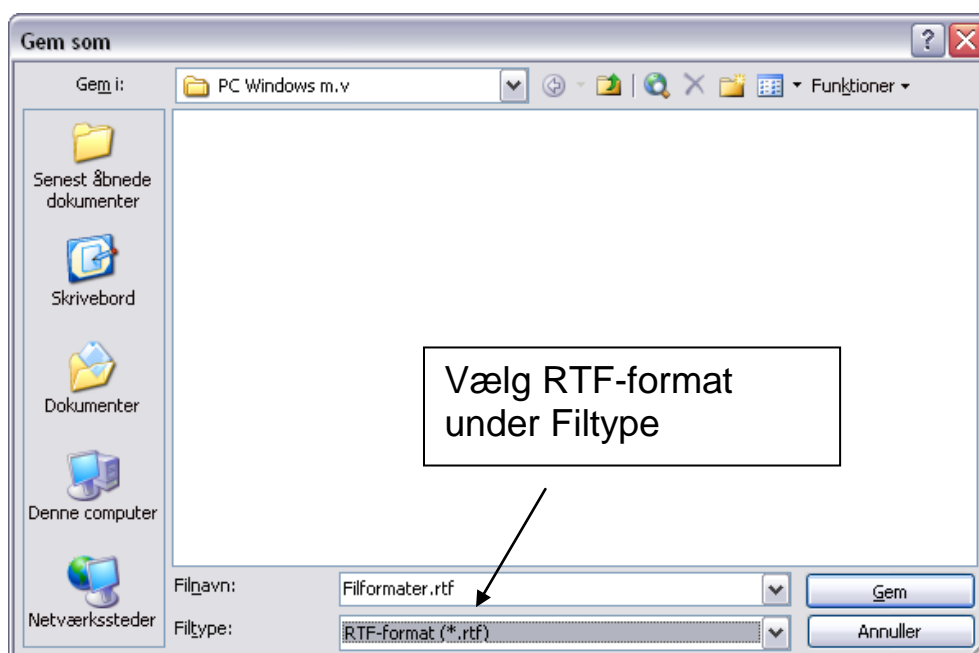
Gem som

Gem i: PC Windows m.v

Funktioner

Senest åbnede dokumenter

Skrivebord

Dokumenter

Denne computer

Netværkssteder

Vælg RTF-format under Filtype

Filnavn: Filformater.rtf

Filtype: RTF-format (*.rtf)

Gem

Annuller